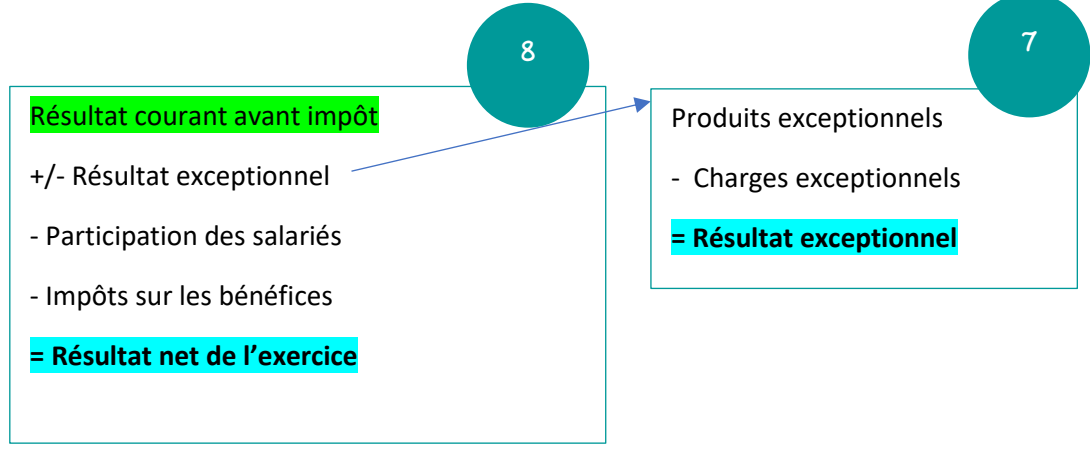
8

Résultat courant avant impôt

+/- Résultat exceptionnel

- Participation des salariés

- Impôts sur les bénéfices

**= Résultat net de l'exercice**

7

Produits exceptionnels

- Charges exceptionnels

**= Résultat exceptionnel**